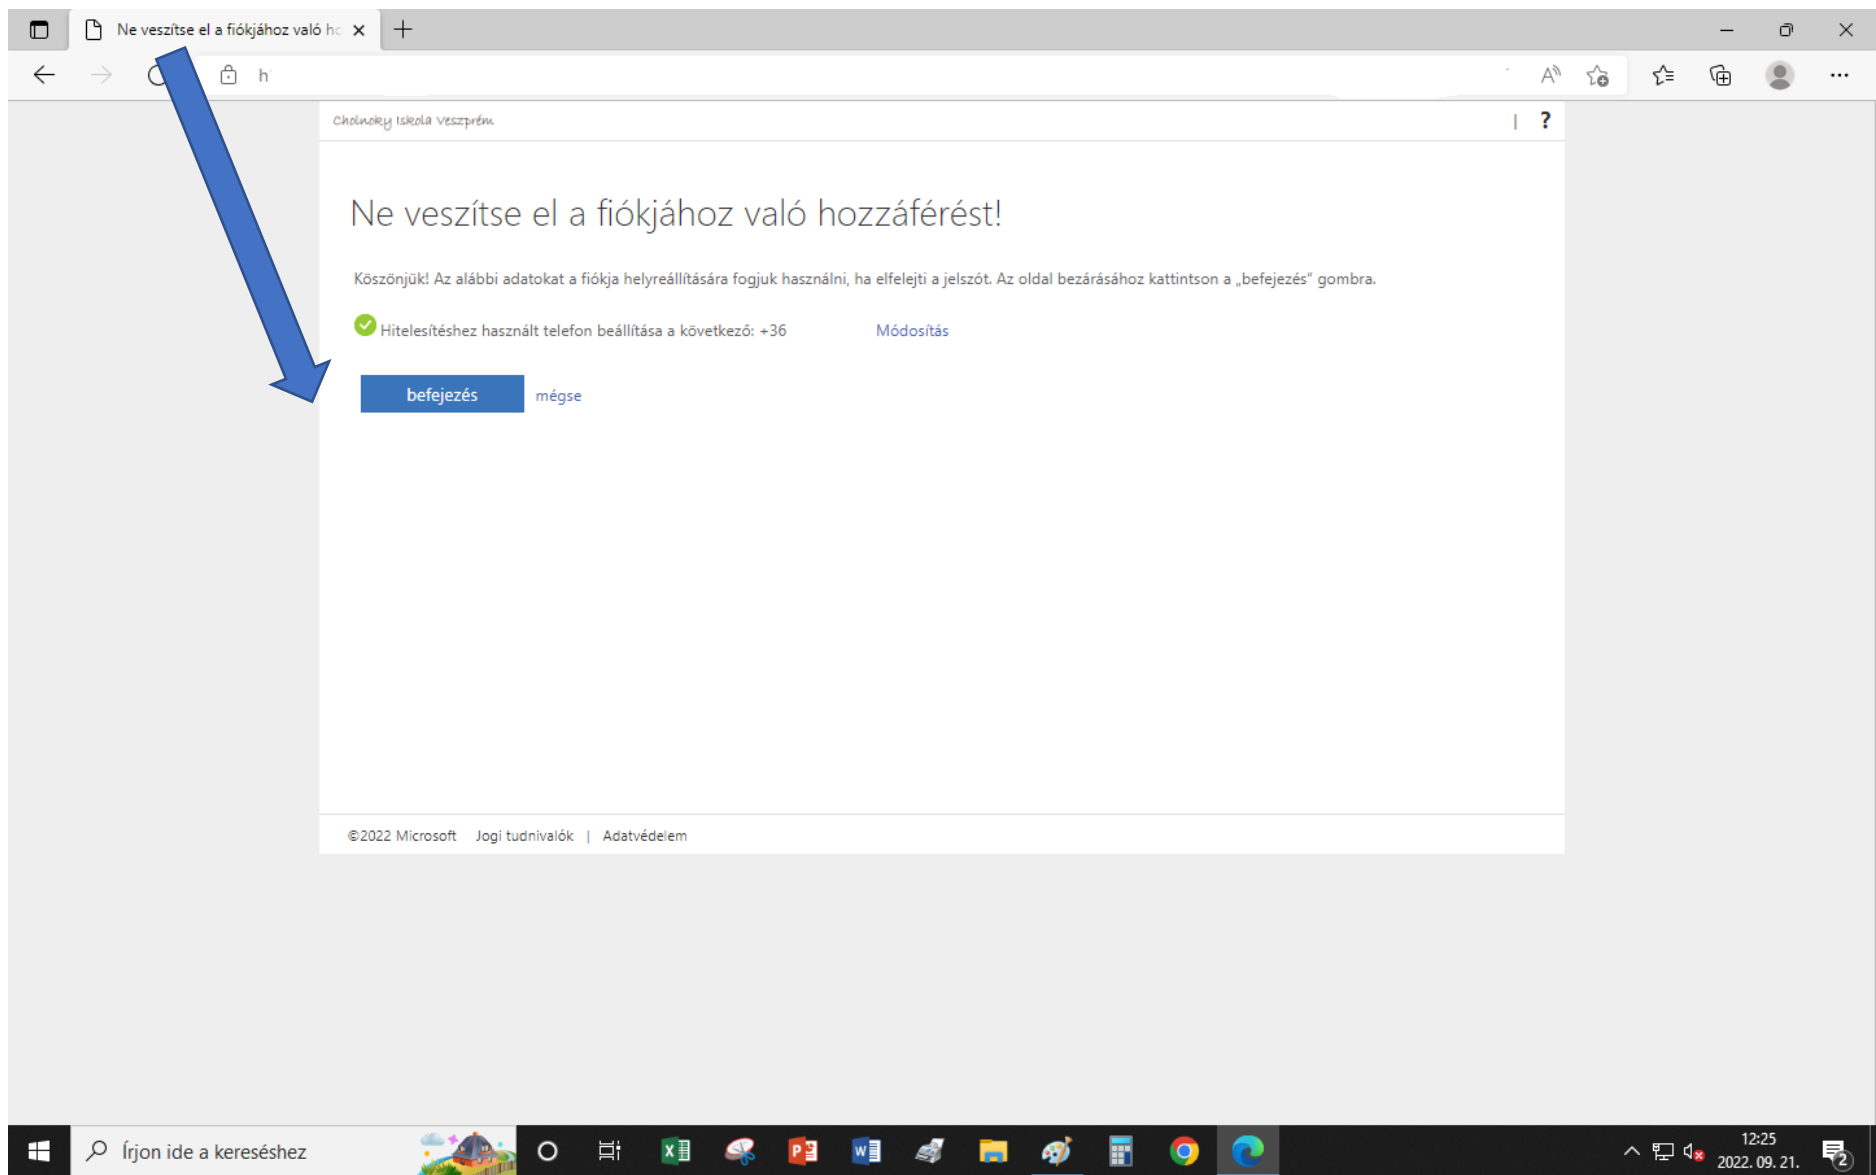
Ne veszítse el a fiókjához való hc

h

Cholnoky Iskola Veszprém

| ?

Ne veszítse el a fiókjához való hozzáférést!

Köszönjük! Az alábbi adatokat a fiókja helyreállítására fogjuk használni, ha elfelejti a jelszót. Az oldal bezárásához kattintson a „befejezés" gombra.

Hitelesítéshez használt telefon beállítása a következő: +36 Módosítás

befejezés mégse

©2022 Microsoft Jogi tudnivalók | Adatvédelem

Írjon ide a kereséshez

12:25
2022. 09. 21.

2